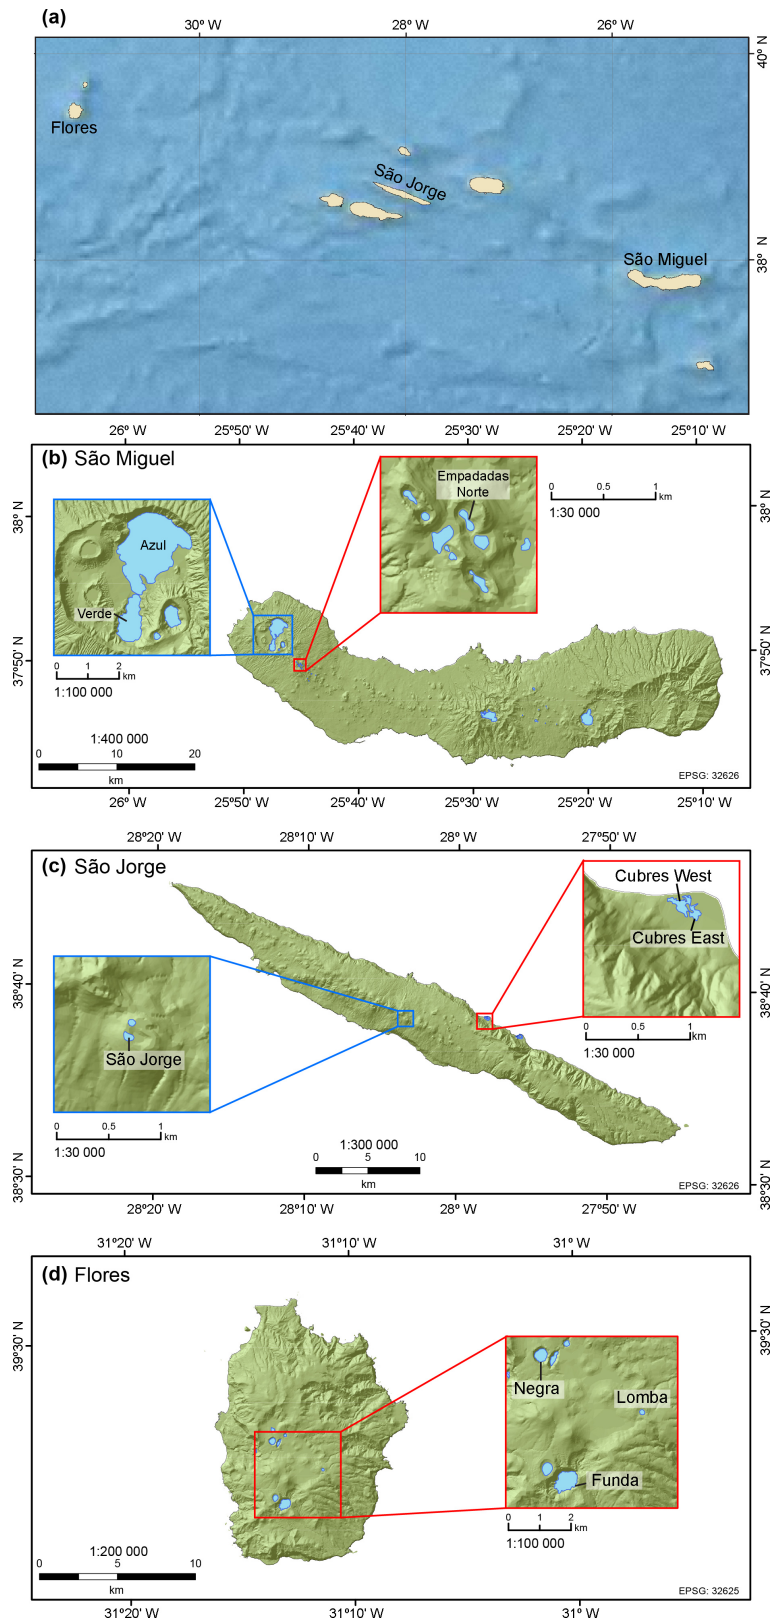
(a)

30º W 28º W 26º W

40º N

38º N

Flores

São Jorge

São Miguel

26º W 25º50' W 25º40' W 25º30' W 25º20' W 25º10' W

(b) São Miguel

38º N

37º50' N

Azul

Verde

0 1 2 km

1:100 000

Empadadas Norte

0 0.5 1 km

1:30 000

1:400 000

0 10 20

km

EPSG: 32626

26º W 25º50' W 25º40' W 25º30' W 25º20' W 25º10' W

28º20' W 28º10' W 28º W 27º50' W

(c) São Jorge

38º40' N

38º30' N

Cubres West

Cubres East

0 0.5 1 km

1:30 000

São Jorge

0 0.5 1 km

1:30 000

1:300 000

0 5 10

km

EPSG: 32626

28º20' W 28º10' W 28º W 27º50' W

31º20' W 31º10' W 31º W

(d) Flores

39º30' N

Negra

Lomba

Funda

0 1 2 km

1:100 000

1:200 000

0 5 10

km

EPSG: 32625

31º20' W 31º10' W 31º W